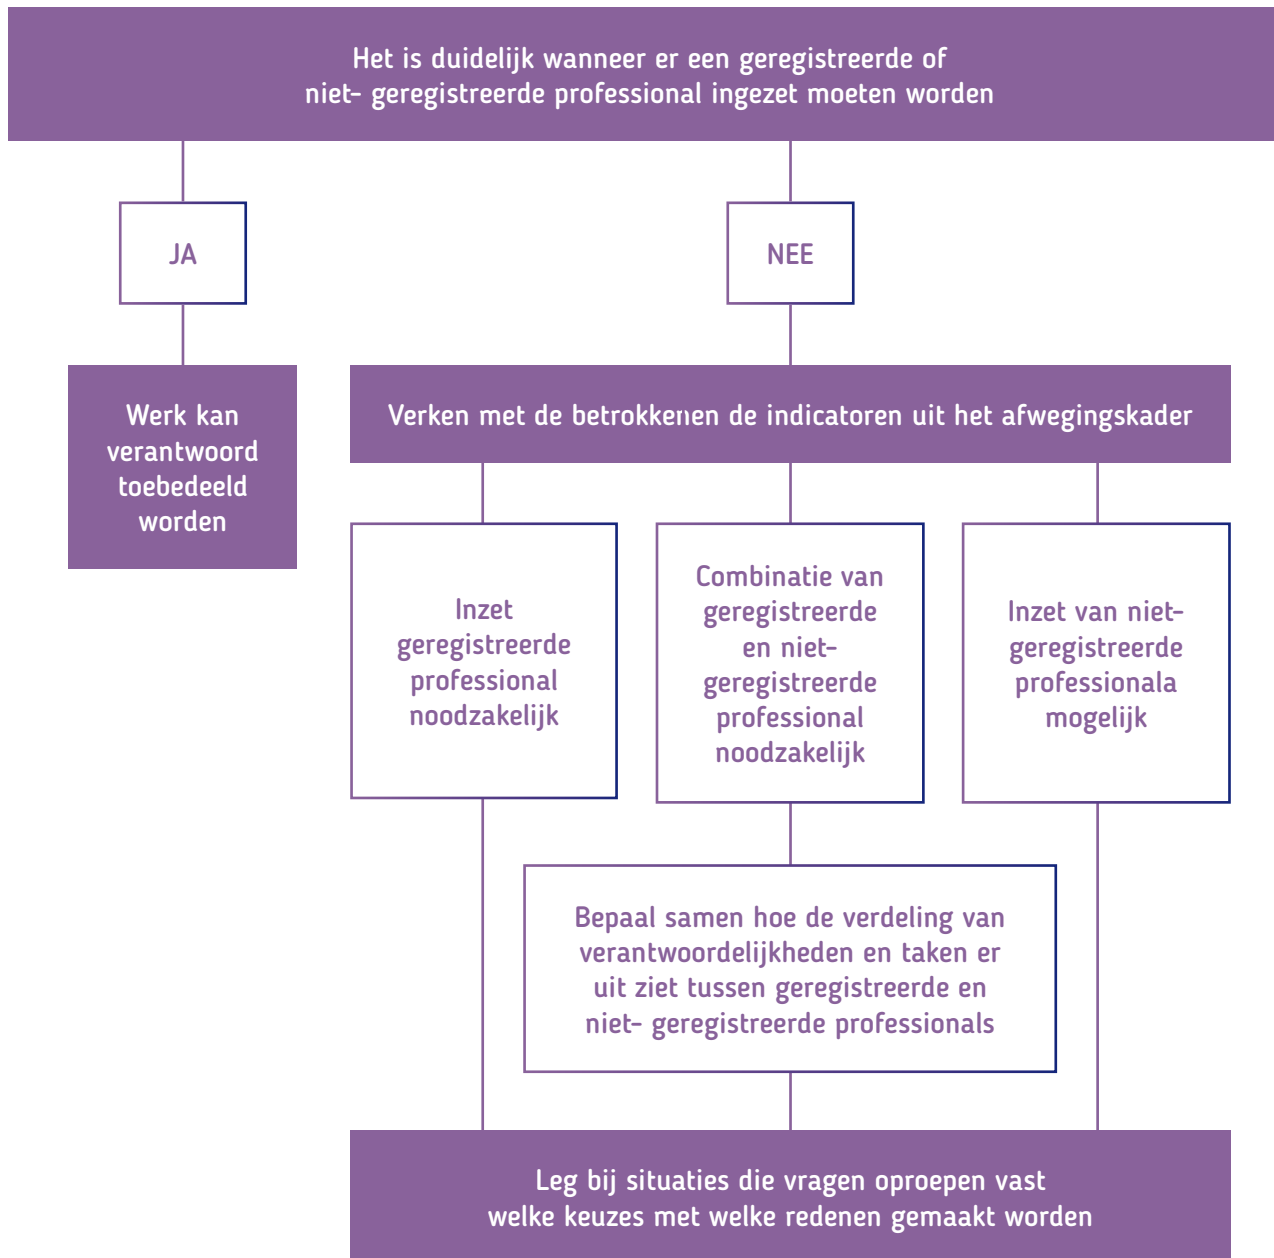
Het is duidelijk wanneer er een geregistreerde of niet- geregistreerde professional ingezet moeten worden

JA

NEE

Werk kan verantwoord toebedeeld worden

Verken met de betrokkenen de indicatoren uit het afwegingskader

Inzet geregistreerde professional noodzakelijk

Combinatie van geregistreerde en niet- geregistreerde professional noodzakelijk

Inzet van niet- geregistreerde professionala mogelijk

Bepaal samen hoe de verdeling van verantwoordelijkheden en taken er uit ziet tussen geregistreerde en niet- geregistreerde professionals

Leg bij situaties die vragen oproepen vast welke keuzes met welke redenen gemaakt worden